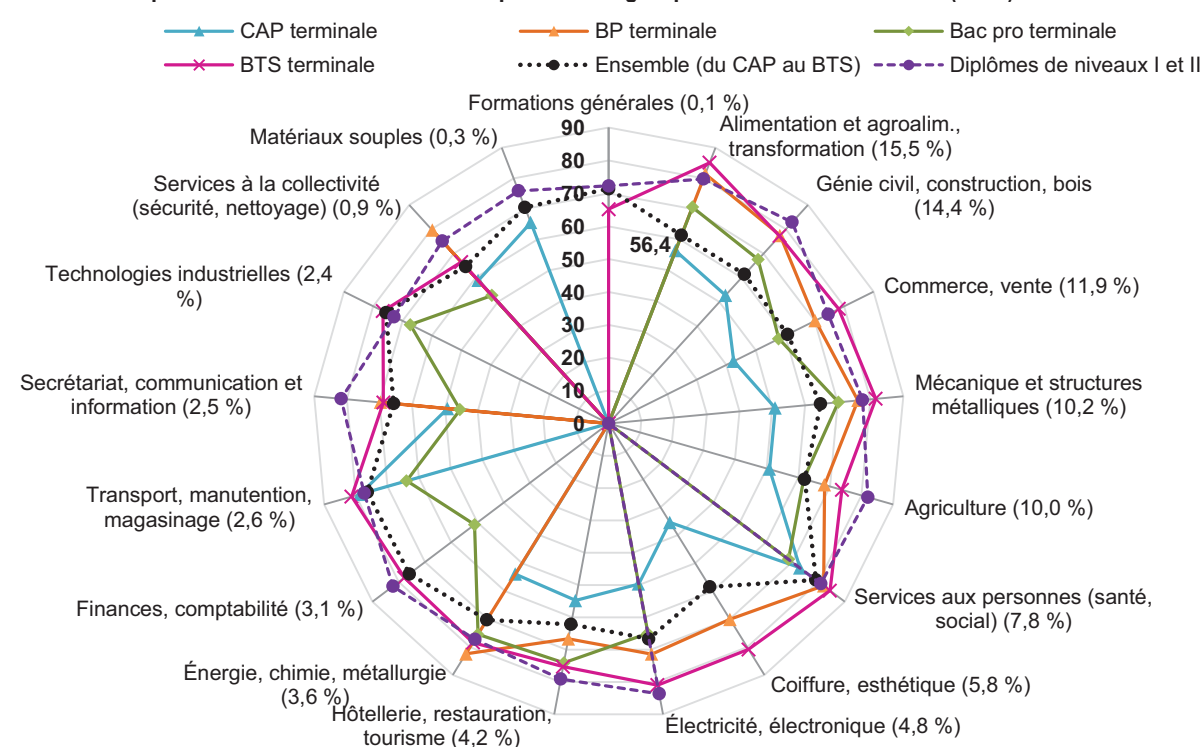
CAP terminale
BP terminale
Bac pro terminale
BTS terminale
Ensemble (du CAP au BTS)
Diplômes de niveaux I et II

Formations générales (0,1 %)
Alimentation et agroalim., transformation (15,5 %)
Génie civil, construction, bois (14,4 %)
Commerce, vente (11,9 %)
Mécanique et structures métalliques (10,2 %)
Agriculture (10,0 %)
Services aux personnes (santé, social) (7,8 %)
Coiffure, esthétique (5,8 %)
Électricité, électronique (4,8 %)
Hôtellerie, restauration, tourisme (4,2 %)
Énergie, chimie, métallurgie (3,6 %)
Finances, comptabilité (3,1 %)
Transport, manutention, magasinage (2,6 %)
Secrétariat, communication et information (2,5 %)
Technologies industrielles (2,4 %)
Services à la collectivité (sécurité, nettoyage) (0,9 %)
Matériaux souples (0,3 %)

90
80
70
60
56,4
50
40
30
20
10
0